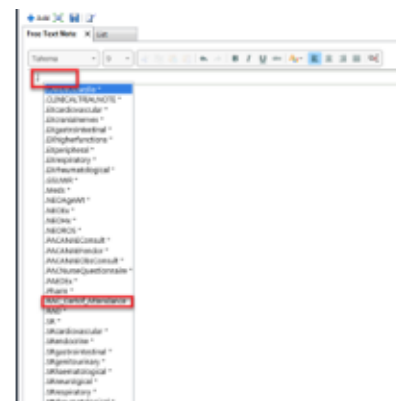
Free Text Note × | List

Tahoma

.CLINICALTRAUNOTE *
.EIcardiovascular *
.EIcranialnerves *
.EIgastrointestinal *
.EIhigherfunctions *
.EIperipheral *
.EIrespiratory *
.EIrheumatological *
.GSMMR *
.Meds *
.NEOAgeWt *
.NEOHx *
.NEOlv *
.NEOROS *
.PACANNEConsult *
.PACANNEHandov *
.PACANNEObsConsult *
.PACNurseQuestionnaire *
.PAMOHx *
.Plans *
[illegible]
.ROS *
.SR *
.SRcardiovascular *
.SRendocrine *
.SRgastrointestinal *
.SRgenitourinary *
.SRhaematological *
.SRneurological *
.SRrespiratory *
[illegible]